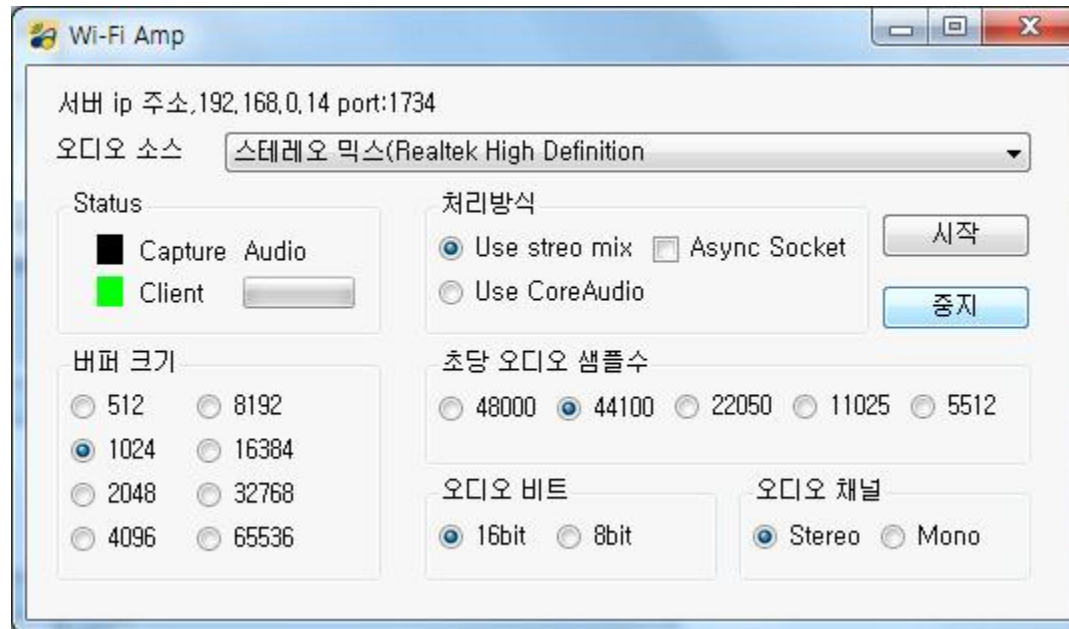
Wi-Fi Amp

서버 ip 주소,192,168,0,14 port:1734

오디오 소스 스테레오 믹스(Realtek High Definition

Status

Capture Audio

Client

처리방식

Use streo mix

Async Socket

Use CoreAudio

시작

중지

버퍼 크기

512

8192

1024

16384

2048

32768

4096

65536

초당 오디오 샘플수

48000

44100

22050

11025

5512

오디오 비트

16bit

8bit

오디오 채널

Stereo

Mono